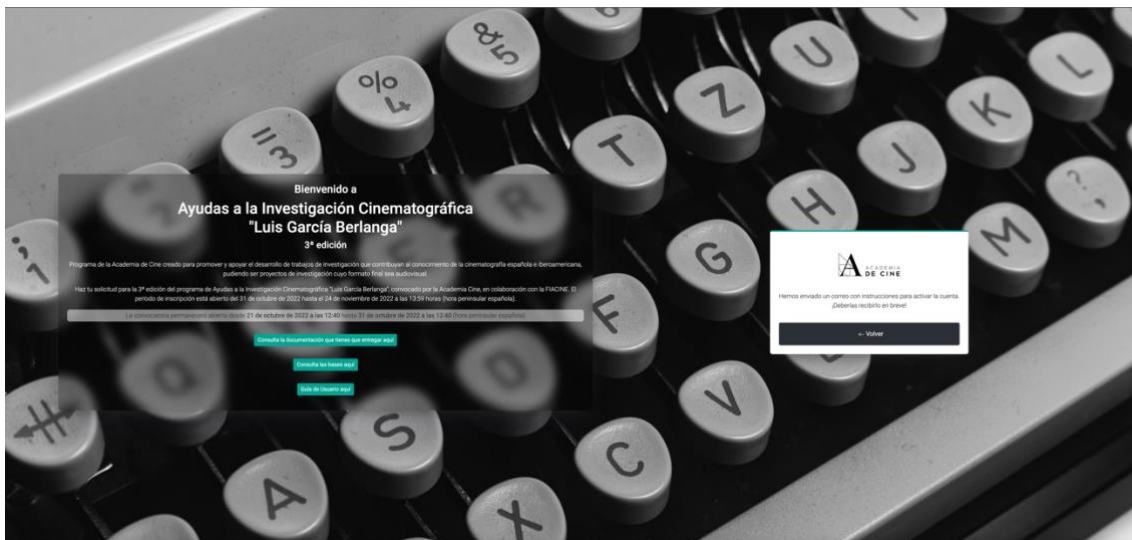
Bienvenido a

Ayudas a la Investigación Cinematográfica "Luis García Berlanga"

3ª edición

Programa de la Academia de Cine creado para promover y apoyar el desarrollo de trabajos de investigación que contribuyan al conocimiento de la cinematografía española e iberoamericana, pudiendo ser proyectos de investigación cuyo formato final sea audiovisual.

Haz tu solicitud para la 3ª edición del programa de Ayudas a la Investigación Cinematográfica "Luis García Berlanga", convocado por la Academia Cine, en colaboración con la FIACINE. El período de inscripción está abierto del 31 de octubre de 2022 hasta el 24 de noviembre de 2022 a las 13:59 horas (hora peninsular española).

La convocatoria permanecerá abierta desde 21 de octubre de 2022 a las 12:40 hasta 31 de octubre de 2022 a las 12:40 (hora peninsular española)

Consulta la documentación que tienes que entregar aquí

Consulta las bases aquí

Guía de Usuario aquí

A ACADEMIA DE CINE

Hemos enviado un correo con instrucciones para activar la cuenta. ¡Deberías recibirlo en breve!

← Volver